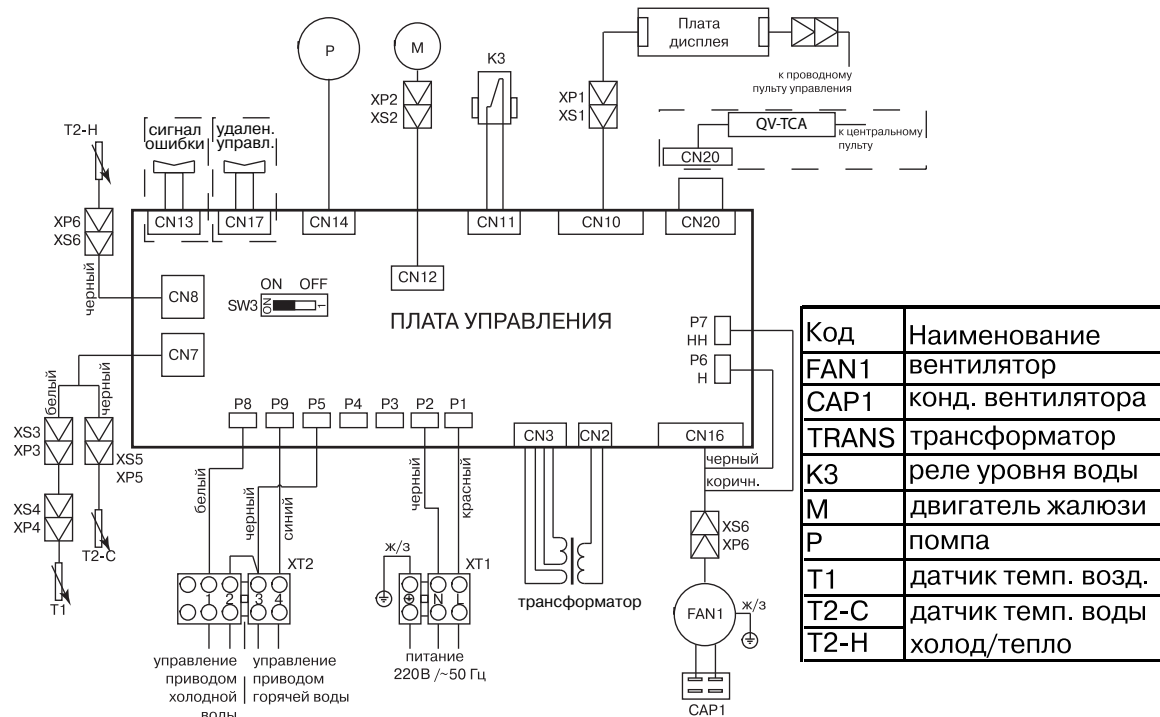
P

M

K3

Плата дисплея

к проводному пульту управления

XP2
XS2

XP1
XS1

QV-TCA

к центральному пульту

CN20

T2-H

сигнал ошибки

удален. управл.

XP6
XS6

CN13

CN17

CN14

CN11

CN10

CN20

черный

CN12

CN8

ON OFF

SW3

ON

ПЛАТА УПРАВЛЕНИЯ

P7
HH

P6
H

CN7

белый

черный

XS3
XP3

XS5
XP5

P8

P9

P5

P4

P3

P2

P1

CN3

CN2

CN16

XS4
XP4

T2-C

T1

белый

черный

синий

черный

красный

черный

коричн.

XS6
XP6

XT2

ж/з

XT1

1 2 3 4

N L

трансформатор

FAN1

ж/з

управление приводом холодной воды

управление приводом горячей воды

питание
220В /~50 Гц

CAP1

| Код | Наименование |
|---|---|
| FAN1 | вентилятор |
| CAP1 | конд. вентилятора |
| TRANS | трансформатор |
| K3 | реле уровня воды |
| M | двигатель жалюзи |
| P | помпа |
| T1 | датчик темп. возд. |
| T2-C | датчик темп. воды |
| T2-H | холод/тепло |